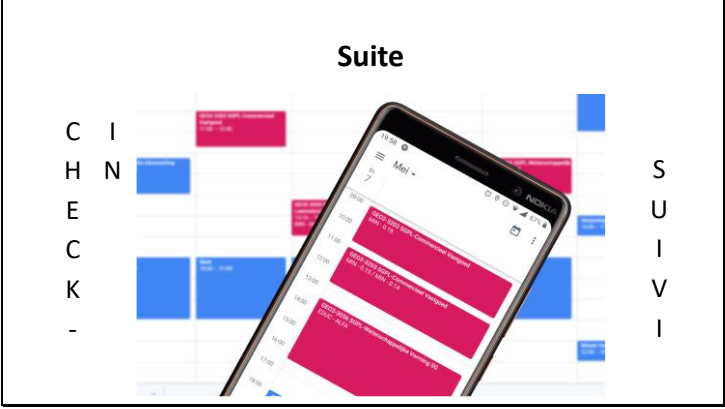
Suite

C H E C K -

I N

S U I V I

19:58

Mei

7

10:00

GEO3-2203 SGPL-Commercieel Vastgoed

MIN - 0.19

11:00

12:00

GEO3-2203 SGPL-Commercieel Vastgoed

MIN - 0.13 / MIN - 0.14

13:00

14:00

GEO3-3056 SGPL-Wetenschappelijke Vorming 2B

EDUC - ALFA

15:00

16:00

17:00

18:00

NOKIA

67%